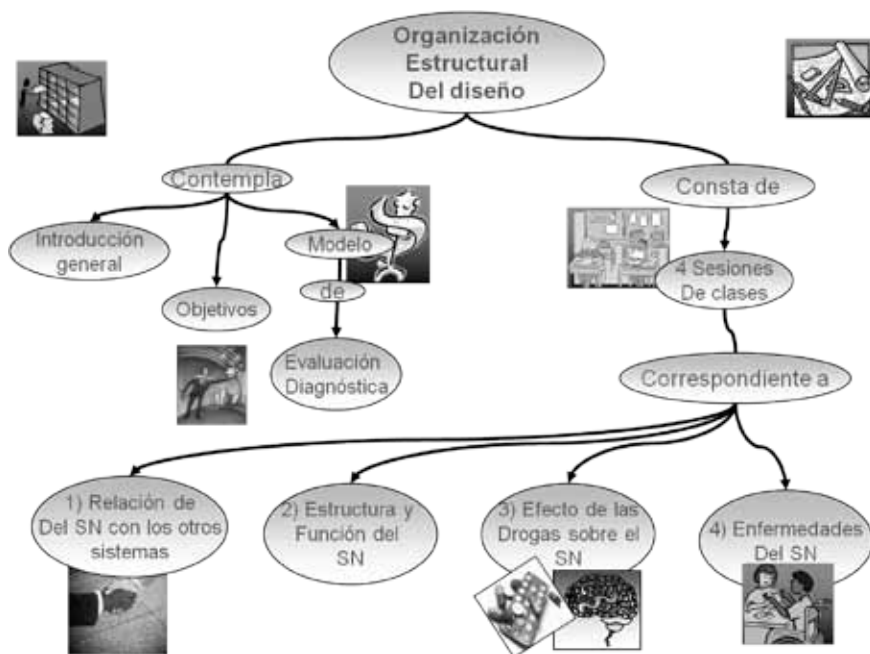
Organización Estructural Del diseño

Contempla

Introducción general

Objetivos

Modelo

de

Evaluación Diagnóstica

Consta de

4 Sesiones De clases

Correspondiente a

1) Relación de Del SN con los otros sistemas

2) Estructura y Función del SN

3) Efecto de las Drogas sobre el SN

4) Enfermedades Del SN